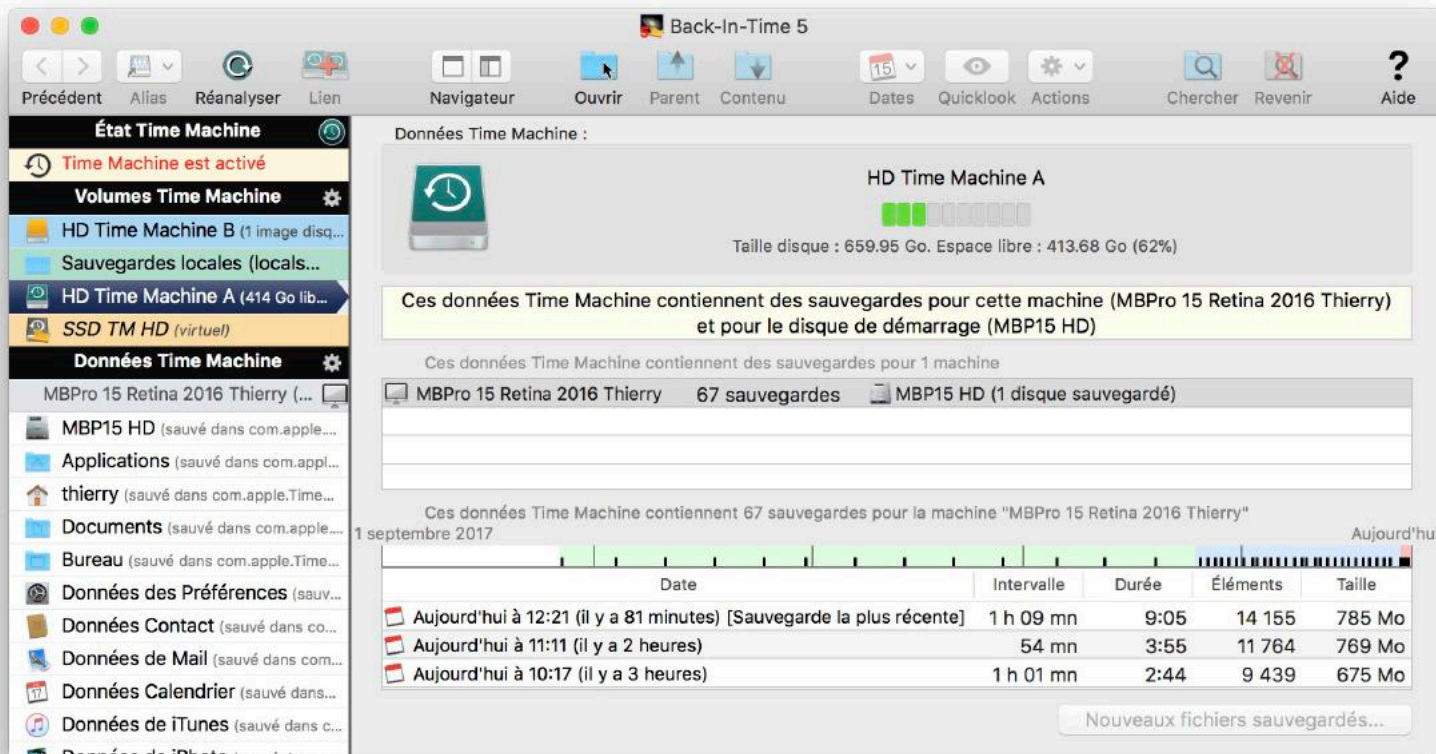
Back-In-Time 5

Précédent Alias Réanalyser Lien Navigateur Ouvrir Parent Contenu Dates Quicklook Actions Chercher Revenir Aide

État Time Machine
Time Machine est activé
Volumes Time Machine
HD Time Machine B (1 image disq...
Sauvegardes locales (locals...
HD Time Machine A (414 Go lib...
SSD TM HD (virtuel)
Données Time Machine
MBPro 15 Retina 2016 Thierry (...
MBP15 HD (sauvé dans com.apple...
Applications (sauvé dans com.appl...
thierry (sauvé dans com.apple.Time...
Documents (sauvé dans com.apple...
Bureau (sauvé dans com.apple.Time...
Données des Préférences (sauv...
Données Contact (sauvé dans co...
Données de Mail (sauvé dans com...
Données Calendrier (sauvé dans...
Données de iTunes (sauvé dans c...
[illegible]

Données Time Machine :

HD Time Machine A

Taille disque : 659.95 Go. Espace libre : 413.68 Go (62%)

Ces données Time Machine contiennent des sauvegardes pour cette machine (MBPro 15 Retina 2016 Thierry) et pour le disque de démarrage (MBP15 HD)

Ces données Time Machine contiennent des sauvegardes pour 1 machine

MBPro 15 Retina 2016 Thierry 67 sauvegardes MBP15 HD (1 disque sauvegardé)

Ces données Time Machine contiennent 67 sauvegardes pour la machine "MBPro 15 Retina 2016 Thierry"

1 septembre 2017 Aujourd'hui

| Date | Intervalle | Durée | Éléments | Taille |
|---|---|---|---|---|
| Aujourd'hui à 12:21 (il y a 81 minutes) [Sauvegarde la plus récente] | 1 h 09 mn | 9:05 | 14 155 | 785 Mo |
| Aujourd'hui à 11:11 (il y a 2 heures) | 54 mn | 3:55 | 11 764 | 769 Mo |
| Aujourd'hui à 10:17 (il y a 3 heures) | 1 h 01 mn | 2:44 | 9 439 | 675 Mo |

Nouveaux fichiers sauvegardés...